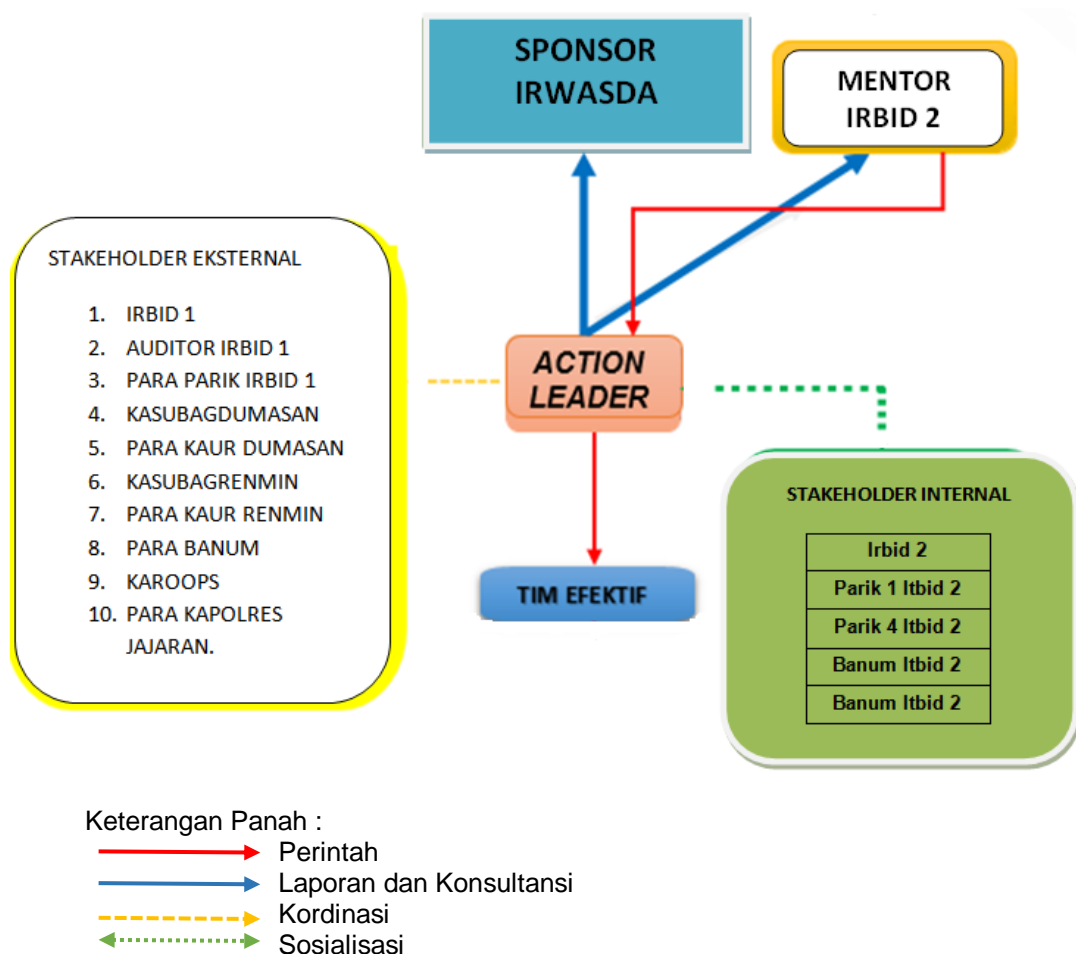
SPONSOR IRWASDA

MENTOR IRBID 2

STAKEHOLDER EKSTERNAL

1. IRBID 1
2. AUDITOR IRBID 1
3. PARA PARIK IRBID 1
4. KASUBAGDUMASAN
5. PARA KAUR DUMASAN
6. KASUBAGRENMIN
7. PARA KAUR RENMIN
8. PARA BANUM
9. KAROOPS
10. PARA KAPOLRES JAJARAN.

ACTION LEADER

TIM EFEKTIF

STAKEHOLDER INTERNAL

| Irbid 2 |
|---|
| Parik 1 Itbid 2 |
| Parik 4 Itbid 2 |
| Banum Itbid 2 |
| Banum Itbid 2 |

Keterangan Panah :
Perintah
Laporan dan Konsultansi
Kordinasi
Sosialisasi